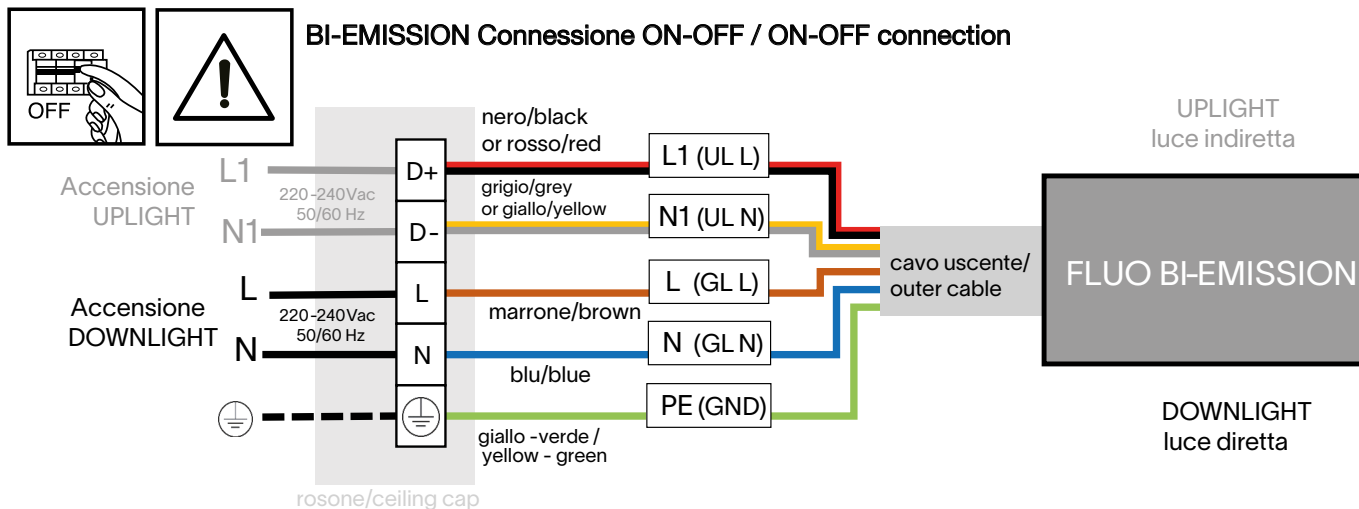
OFF

BI-EMISSION Connessione ON-OFF / ON-OFF connection

UPLIGHT
luce indiretta

Accensione UPLIGHT

L1

N1

220-240Vac
50/60 Hz

D+

D-

nero/black
or rosso/red

L1 (UL L)

grigio/grey
or giallo/yellow

N1 (UL N)

Accensione DOWNLIGHT

L

N

220-240Vac
50/60 Hz

L

N

marrone/brown

L (GL L)

N (GL N)

blu/blue

PE (GND)

giallo -verde /
yellow - green

cavo uscente/
outer cable

FLUO BI-EMISSION

DOWNLIGHT
luce diretta

rosone/ceiling cap